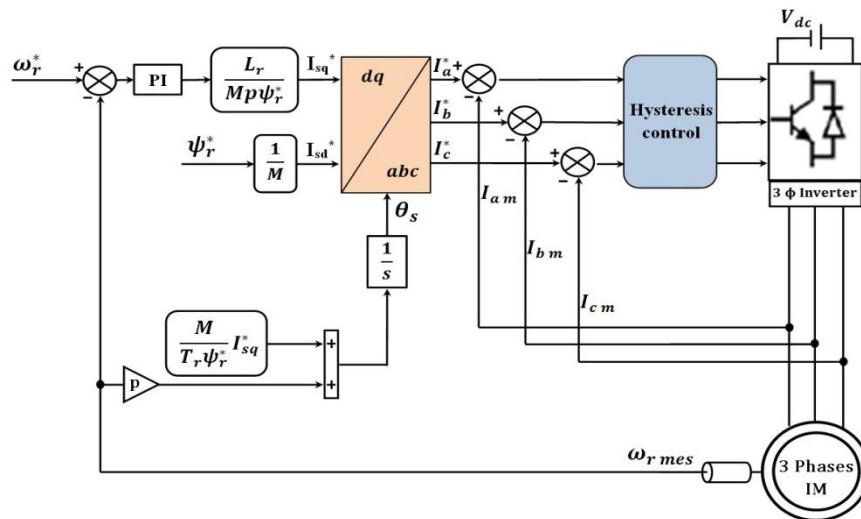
$V_{dc}$

$\omega_r^*$ + − PI $\frac{L_r}{Mp\psi_r^*}$ $I_{sq}^*$

$\psi_r^*$ $\frac{1}{M}$ $I_{sd}^*$

dq abc

$I_a^*$ + − $I_b^*$ + − $I_c^*$ + −

Hysteresis control

3 ϕ Inverter

$\theta_s$

$\frac{1}{s}$

$I_{a\,m}$

$I_{b\,m}$

$I_{c\,m}$

$\frac{M}{T_r\psi_r^*}I_{sq}^*$ + +

p

$\omega_{r\,mes}$

3 Phases IM